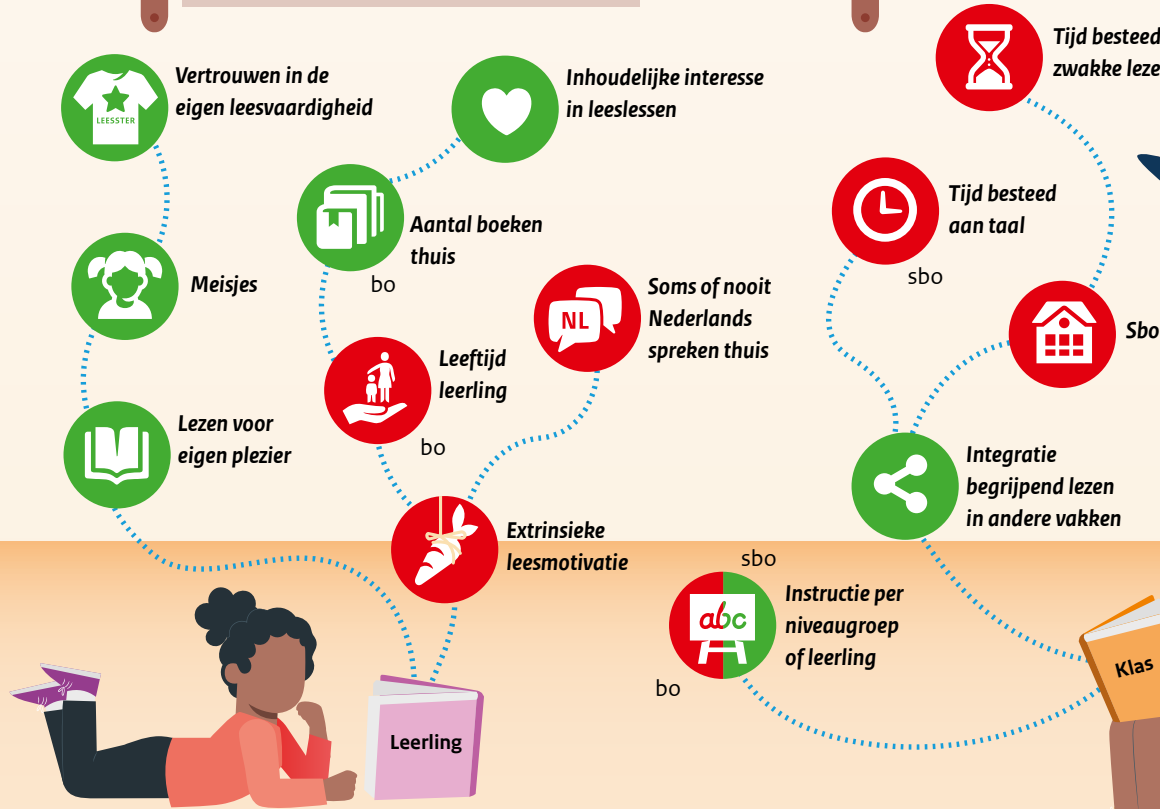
LEESSTER

Vertrouwen in de eigen leesvaardigheid

Inhoudelijke interesse in leeslessen

Tijd besteed zwakke leze

Aantal boeken thuis

bo

Meisjes

Tijd besteed aan taal

sbo

NL

Soms of nooit Nederlands spreken thuis

Sbo

Leeftijd leerling

bo

Lezen voor eigen plezier

Integratie begrijpend lezen in andere vakken

Extrinsieke leesmotivatie

sbo

abc

Instructie per niveaugroep of leerling

bo

Klas

Leerling